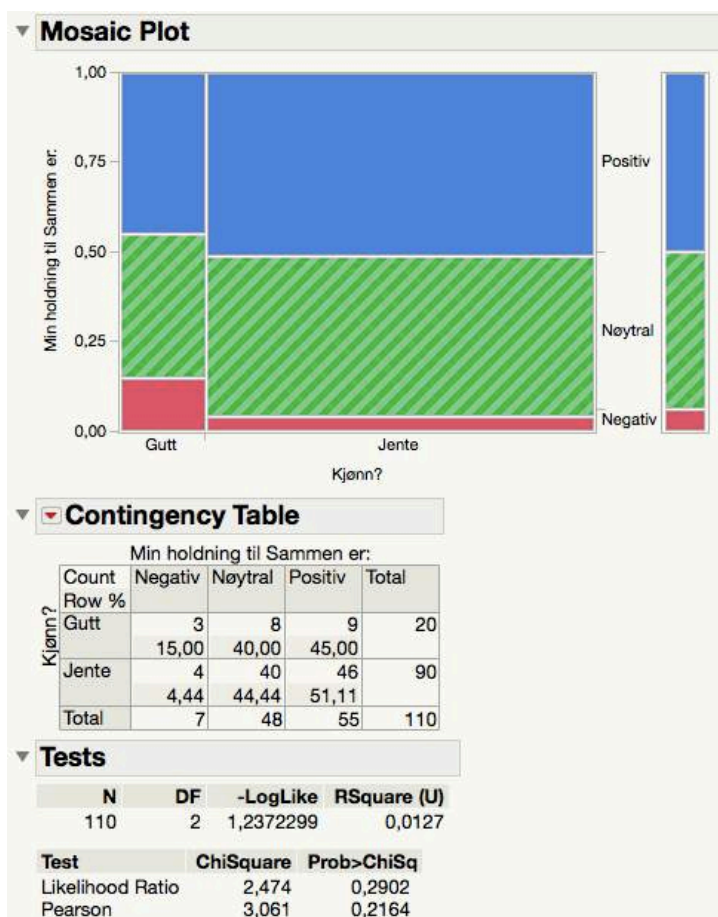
Mosaic Plot

1,00
0,75
0,50
0,25
0,00

Min holdning til Sammen er:

Positiv
Nøytral
Negativ

Gutt
Jente

Kjønn?

Contingency Table

Min holdning til Sammen er:

| Kjønn? | Count Row % | Negativ | Nøytral | Positiv | Total |
|---|---|---|---|---|---|
| | Gutt | 3 | 8 | 9 | 20 |
| | | 15,00 | 40,00 | 45,00 | |
| | Jente | 4 | 40 | 46 | 90 |
| | | 4,44 | 44,44 | 51,11 | |
| | Total | 7 | 48 | 55 | 110 |

Tests

| N | DF | -LogLike | RSquare (U) |
|---|---|---|---|
| 110 | 2 | 1,2372299 | 0,0127 |

| Test | ChiSquare | Prob>ChiSq |
|---|---|---|
| Likelihood Ratio | 2,474 | 0,2902 |
| Pearson | 3,061 | 0,2164 |